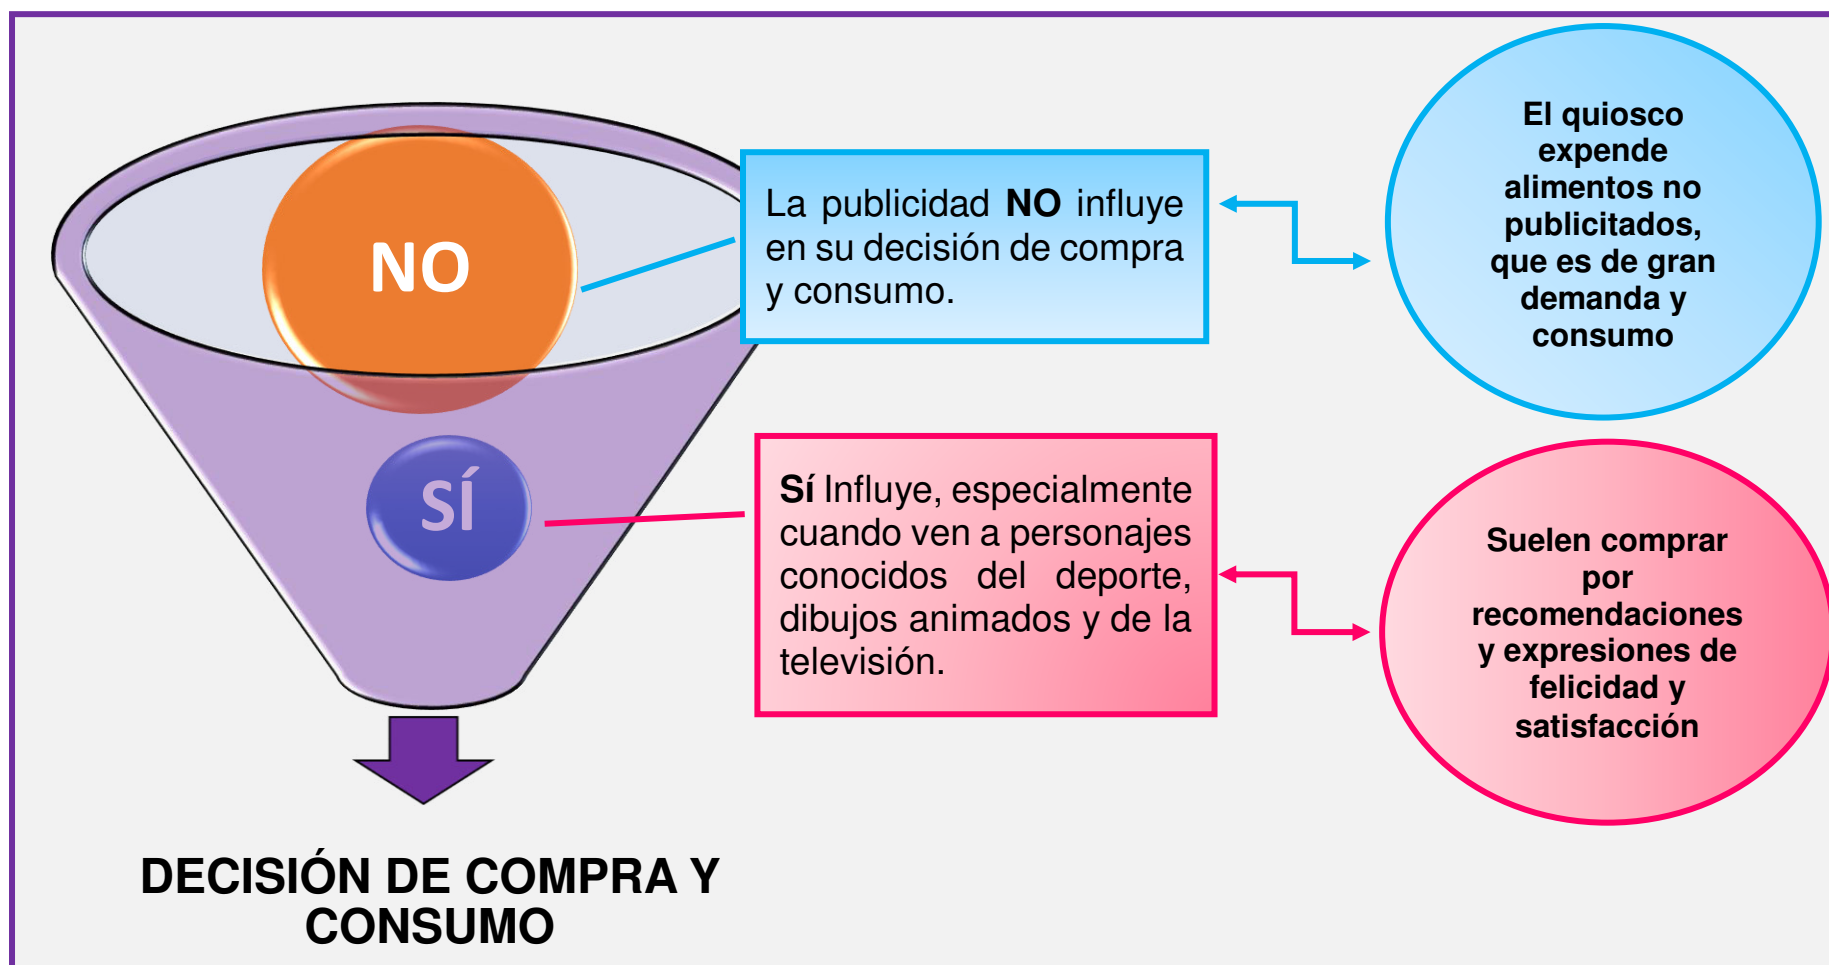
NO

La publicidad **NO** influye en su decisión de compra y consumo.

El quiosco expende alimentos no publicitados, que es de gran demanda y consumo

SÍ

**Sí** Influye, especialmente cuando ven a personajes conocidos del deporte, dibujos animados y de la televisión.

Suelen comprar por recomendaciones y expresiones de felicidad y satisfacción

DECISIÓN DE COMPRA Y CONSUMO